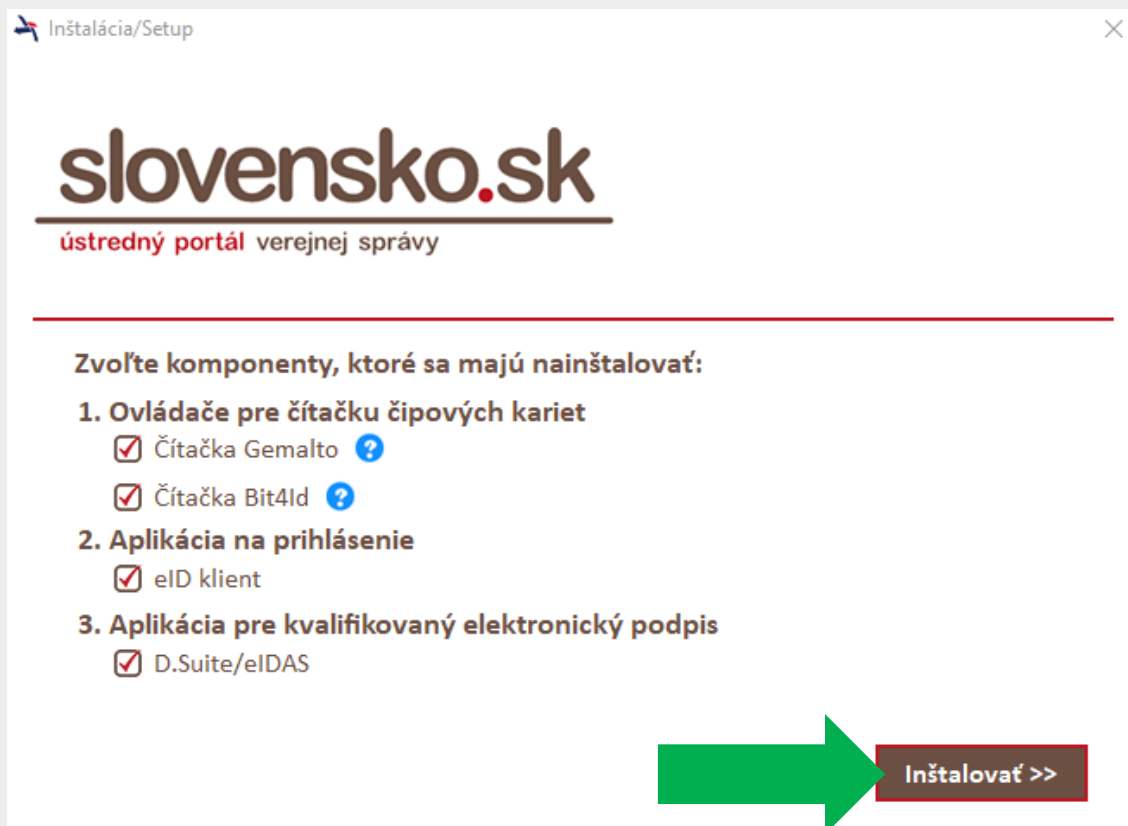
Inštalácia/Setup

slovensko.sk
ústredný portál verejnej správy

Zvoľte komponenty, ktoré sa majú nainštalovať:

1. Ovládače pre čítačku čipových kariet
Čítačka Gemalto ?
Čítačka Bit4Id ?

2. Aplikácia na prihlásenie
eID klient

3. Aplikácia pre kvalifikovaný elektronický podpis
D.Suite/eIDAS

Inštalovať >>